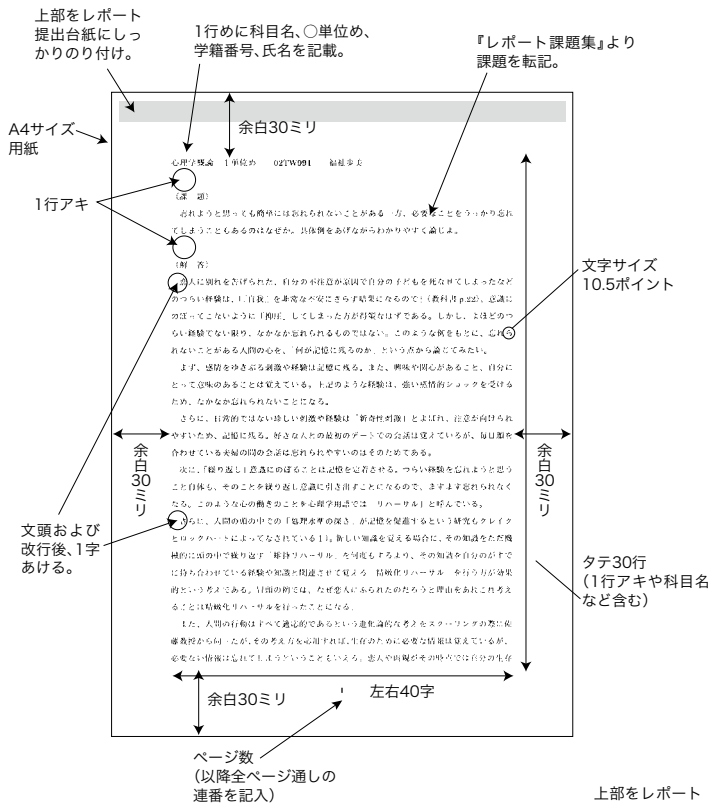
上部をレポート提出台紙にしっかりのり付け。

1行めに科目名、○単位め、学籍番号、氏名を記載。

『レポート課題集』より課題を転記。

A4サイズ用紙

余白30ミリ

心理学概論　1単位め　02TW991　福祉歩夫

1行アキ

（課　題）

忘れようと思っても簡単には忘れられないことがある一方、必要なことをうっかり忘れてしまうこともあるのはなぜか。具体例をあげながらわかりやすく論ぜよ。

（解　答）

恋人に別れを告げられた、自分の不注意が原因で自分の子どもを死なせてしまったなどのつらい経験は、「自我」を非常な不安にさらす結果になるので（教科書p.222）、意識に浮かばせてこないように「抑圧」してしまった方が得策なはずである。しかし、よほどのつらい経験でない限り、なかなか忘れられるものではない。このような例をもとに、忘れられないことがある人間の心を、「何が記憶に残るのか」という点から論じてみたい。

文字サイズ10.5ポイント

まず、感情をゆさぶる刺激や経験は記憶に残る。また、興味や関心があること、自分にとって意味のあることは覚えている。上記のような経験は、強い感情的ショックを受けるため、なかなか忘れられないことになる。

さらに、日常的ではない珍しい刺激や経験は「新奇性刺激」とよばれ、注意が向けられやすいため、記憶に残る。好きな人との最初のデートでの会話は覚えているが、毎日顔を合わせている夫婦の間の会話は忘れられやすいのはそのためである。

余白30ミリ

余白30ミリ

次に、「繰り返し」意識にのぼることは記憶を定着させる。つらい経験を忘れようと思うこと自体も、そのことを繰り返し意識に引き出すことになるので、ますます忘れられなくなる。このような心の働きのことを心理学用語では「リハーサル」と呼んでいる。

文頭および改行後、1字あける。

さらに、人間の頭の中での「処理水準の深さ」が記憶を促進するという研究もクレイクとロックハートによってなされている1）。新しい知識を覚える場合に、その知識をただ機械的に頭の中で繰り返す「維持リハーサル」を何度もするより、その知識を自分がすでに持ち合わせている経験や知識と関連させて覚える「精緻化リハーサル」を行う方が効果的だという考えである。冒頭の例では、なぜ恋人にふられたのだろうと理由をあれこれ考えることは精緻化リハーサルを行ったことになる。

タテ30行（1行アキや科目名など含む）

また、人間の行動はすべて適応的であるという進化論的な考えをスクーリングの際に佐藤教授から伺ったが、その考え方を応用すれば、生存のために必要な情報は覚えているが、必要ない情報は忘れてしまうということもいえる。恋人や両親がその時点では自分の生存

左右40字

余白30ミリ

1

ページ数（以降全ページ通しの連番を記入）

上部をレポート